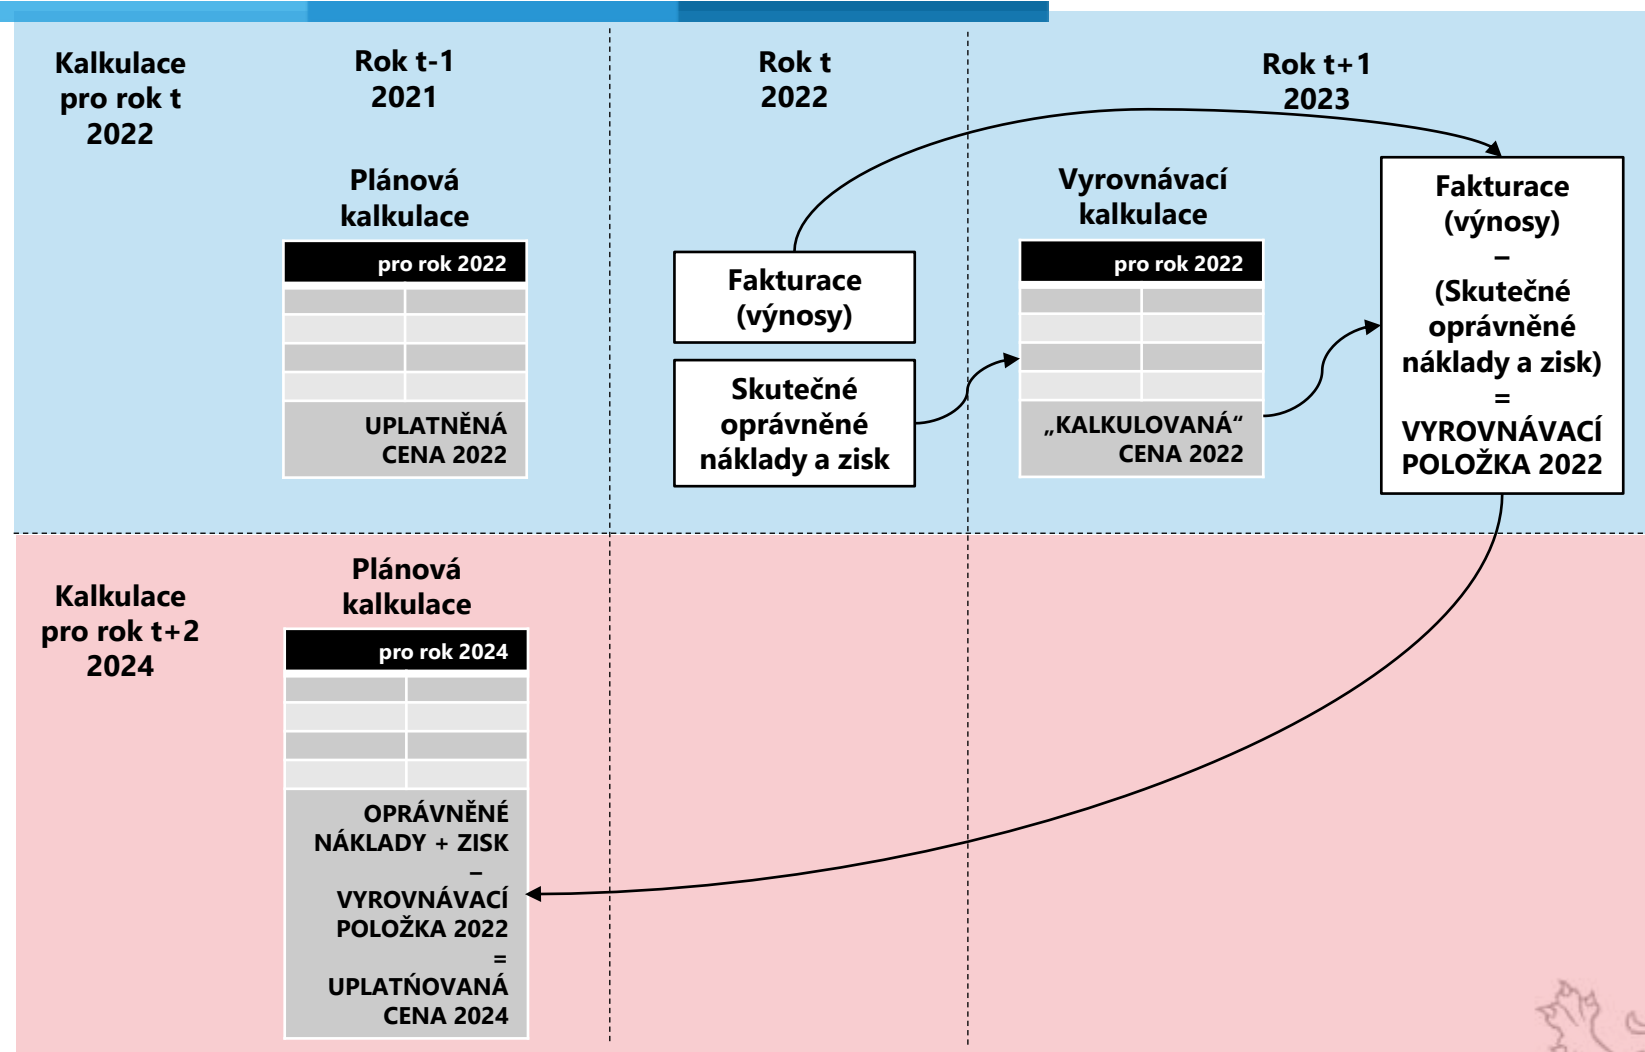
Kalkulace pro rok t 2022

Rok t-1 2021

Rok t 2022

Rok t+1 2023

Plánová kalkulace

pro rok 2022

UPLATNĚNÁ CENA 2022

Fakturace (výnosy)

Skutečné oprávněné náklady a zisk

Vyrovnávací kalkulace

pro rok 2022

„KALKULOVANÁ“ CENA 2022

Fakturace (výnosy) – (Skutečné oprávněné náklady a zisk) = VYROVNÁVACÍ POLOŽKA 2022

Kalkulace pro rok t+2 2024

Plánová kalkulace

pro rok 2024

OPRÁVNĚNÉ NÁKLADY + ZISK – VYROVNÁVACÍ POLOŽKA 2022 = UPLATŇOVANÁ CENA 2024